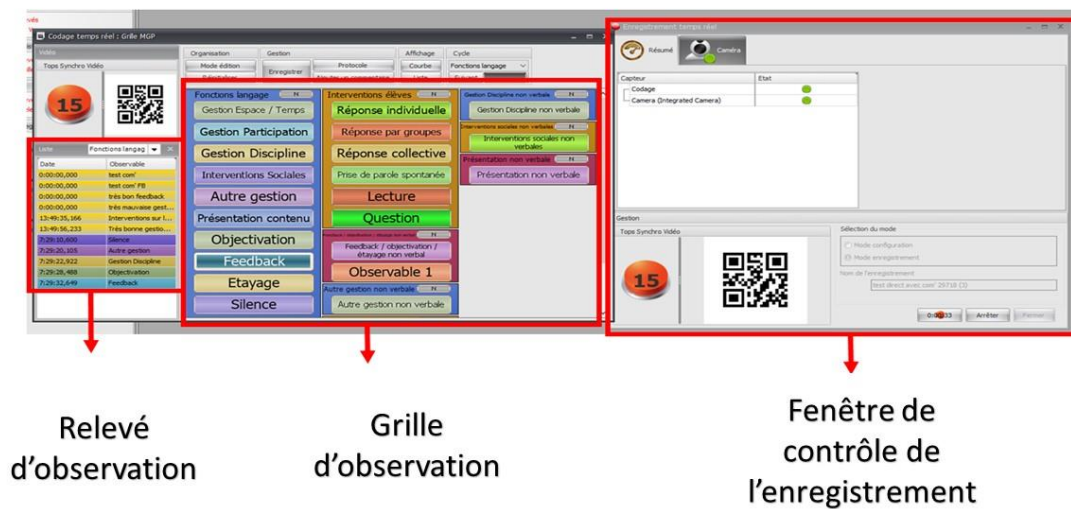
Codage temps réel : Grille MGP

Vidéo
Tops Synchro Vidéo
15

Organisation | Gestion | Affichage | Cycle
Mode édition | Enregistrer | Protocole | Courbe | Fonctions langage

Liste
Fonctions langag

| Date | Observable |
|---|---|
| 0:00:00,000 | test com' |
| 0:00:00,000 | test com' PB |
| 0:00:00,000 | très bon feedback |
| 0:00:00,000 | très mauvaise gest... |
| 13:49:35,166 | Interventions sur l... |
| 13:49:56,233 | Très bonne gestio... |
| 7:29:10,600 | Silence |
| 7:29:20,105 | Autre gestion |
| 7:29:22,922 | Gestion Discipline |
| 7:29:26,488 | Objectivation |
| 7:29:32,649 | Feedback |

Fonctions langage
Gestion Espace / Temps
Gestion Participation
Gestion Discipline
Interventions Sociales
Autre gestion
Présentation contenu
Objectivation
Feedback
Etayage
Silence

Interventions élèves
Réponse individuelle
Réponse par groupes
Réponse collective
Prise de parole spontanée
Lecture
Question
Feedback / objectivation / étayage non verbal
Feedback / objectivation / étayage non verbal
Observable 1
Autre gestion non verbale
Autre gestion non verbale

Gestion Discipline non verbale
Gestion Discipline non verbale
Interventions sociales non verbales
Interventions sociales non verbales
Présentation non verbale
Présentation non verbale

Enregistrement temps réel
Résumé | Caméra

| Capteur | Etat |
|---|---|
| Codage | |
| Camera (Integrated Camera) | |

Gestion
Tops Synchro Vidéo
15
Sélection du mode
Mode configuration
Mode enregistrement
Nom de l'enregistrement
test direct avec com' 29718 (3)
0:00:33 | Arrêter | Fermer

Relevé d'observation

Grille d'observation

Fenêtre de contrôle de l'enregistrement